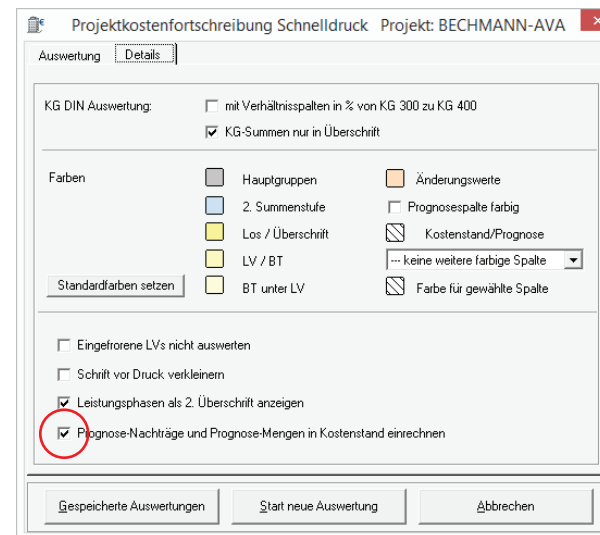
Projektkostenfortschreibung Schnelldruck Projekt: BECHMANN-AVA

Auswertung | Details

KG DIN Auswertung:
mit Verhältnisspalten in % von KG 300 zu KG 400
KG-Summen nur in Überschrift

Farben
Hauptgruppen
Änderungswerte
2. Summenstufe
Prognosespalte farbig
Los / Überschrift
Kostenstand/Prognose
LV / BT
--- keine weitere farbige Spalte
Standardfarben setzen
BT unter LV
Farbe für gewählte Spalte

Eingefrorene LVs nicht auswerten
Schrift vor Druck verkleinern
Leistungsphasen als 2. Überschrift anzeigen
Prognose-Nachträge und Prognose-Mengen in Kostenstand einrechnen

Gespeicherte Auswertungen
Start neue Auswertung
Abbrechen